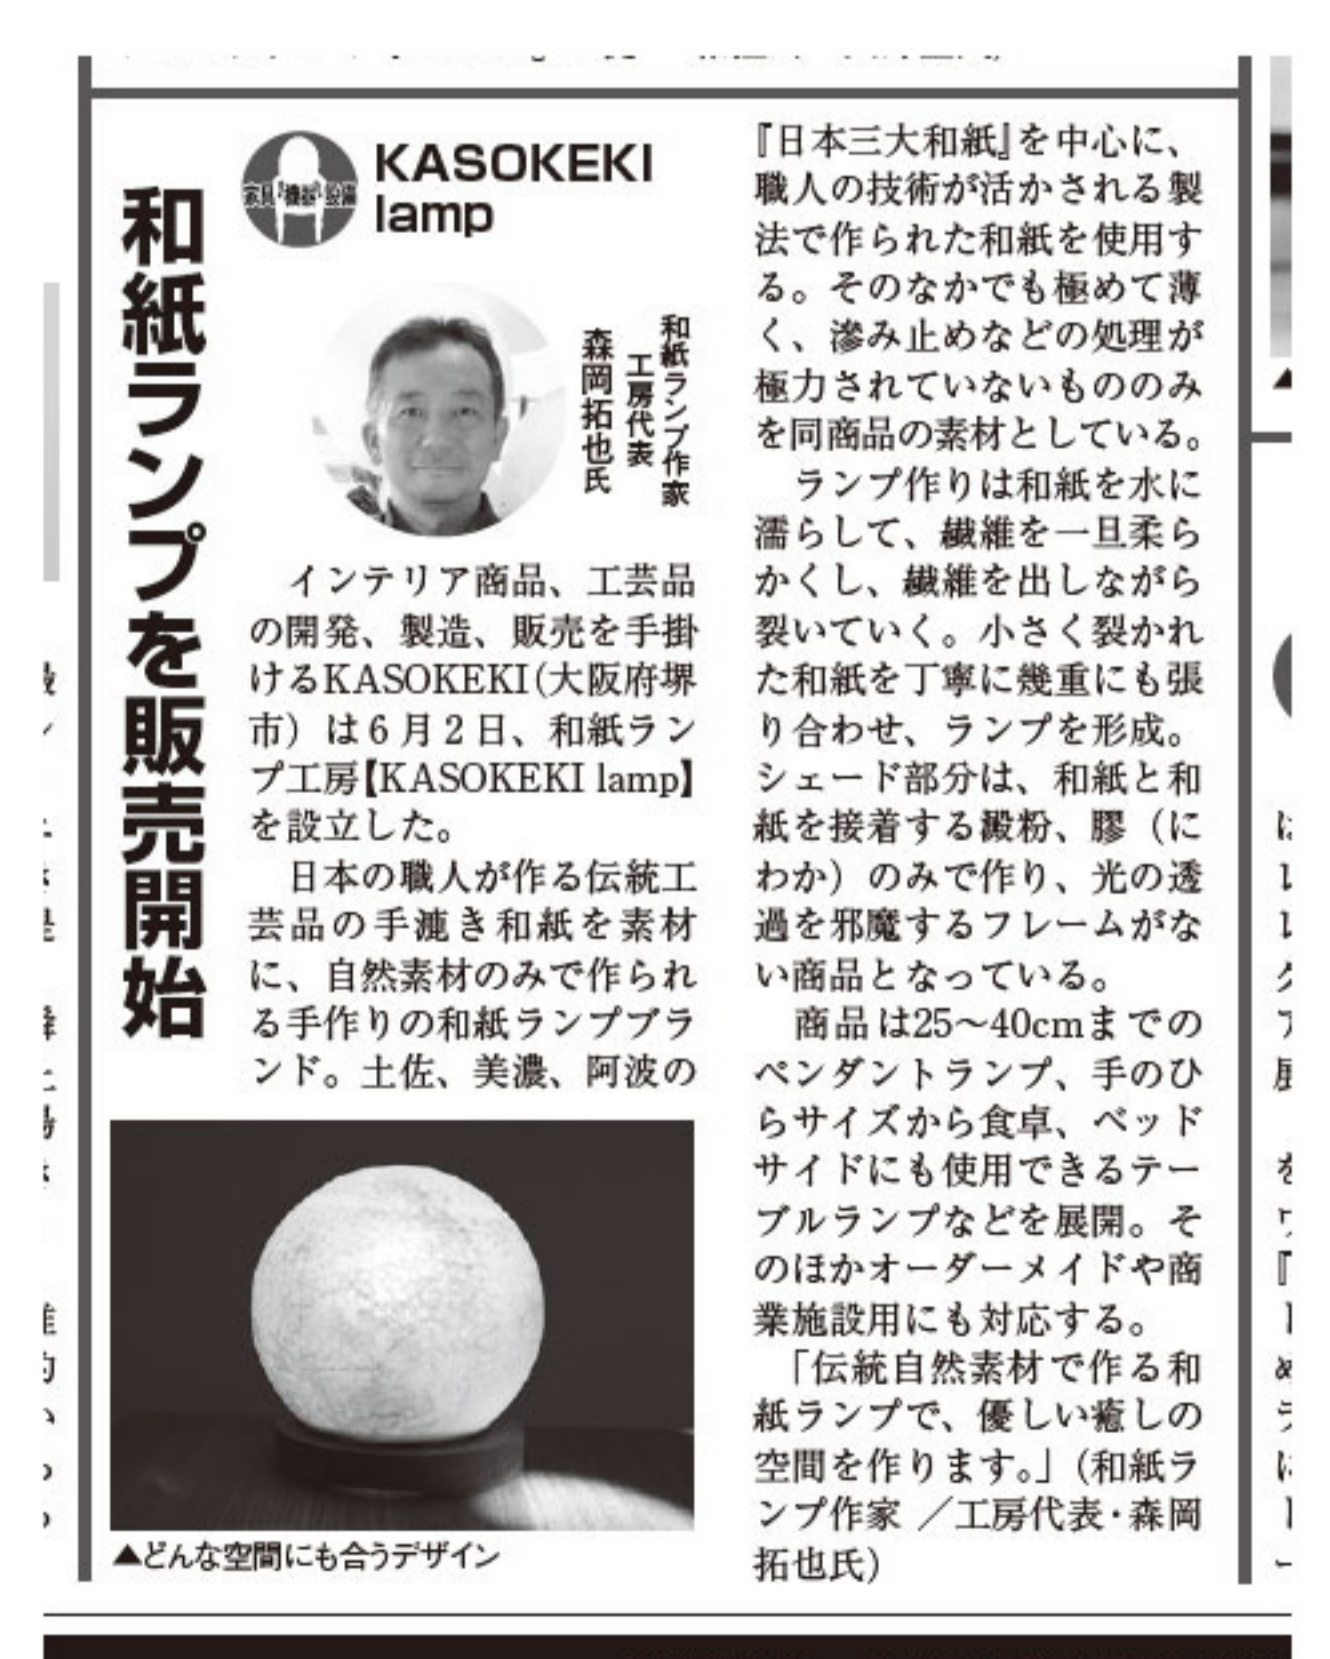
和紙ランプを販売開始

家具・機器・設備

KASOKEKI lamp

和紙ランプ作家 工房代表 森岡拓也氏

インテリア商品、工芸品の開発、製造、販売を手掛けるKASOKEKI(大阪府堺市)は6月2日、和紙ランプ工房【KASOKEKI lamp】を設立した。

日本の職人が作る伝統工芸品の手漉き和紙を素材に、自然素材のみで作られる手作りの和紙ランプブランド。土佐、美濃、阿波の『日本三大和紙』を中心に、職人の技術が活かされる製法で作られた和紙を使用する。そのなかでも極めて薄く、滲み止めなどの処理が極力されていないもののみを同商品の素材としている。

ランプ作りは和紙を水に濡らして、繊維を一旦柔らかくし、繊維を出しながら裂いていく。小さく裂かれた和紙を丁寧に幾重にも張り合わせ、ランプを形成。シェード部分は、和紙と和紙を接着する澱粉、膠(にわか)のみで作り、光の透過を邪魔するフレームがない商品となっている。

商品は25~40cmまでのペンダントランプ、手のひらサイズから食卓、ベッドサイドにも使用できるテーブルランプなどを展開。そのほかオーダーメイドや商業施設用にも対応する。

「伝統自然素材で作る和紙ランプで、優しい癒しの空間を作ります。」(和紙ランプ作家 /工房代表・森岡拓也氏)

▲どんな空間にも合うデザイン